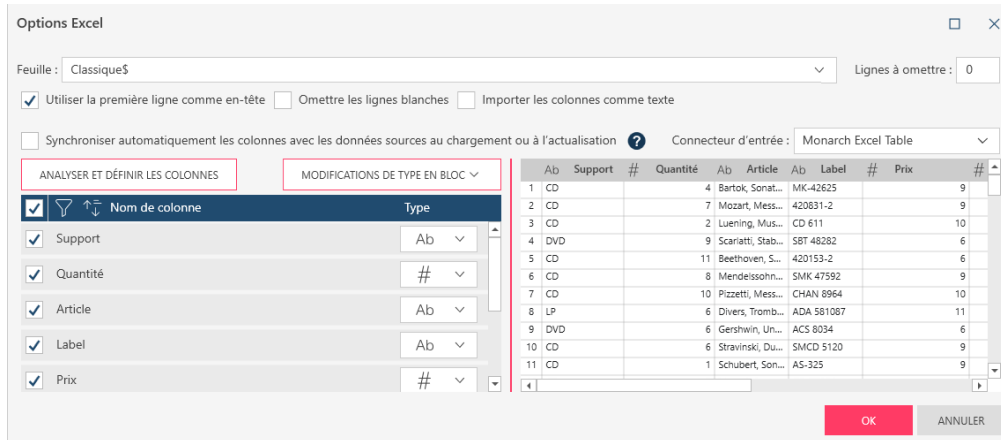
Options Excel

Feuille : Classique$

Lignes à omettre : 0

Utiliser la première ligne comme en-tête

Omettre les lignes blanches

Importer les colonnes comme texte

Synchroniser automatiquement les colonnes avec les données sources au chargement ou à l'actualisation

Connecteur d'entrée : Monarch Excel Table

ANALYSER ET DÉFINIR LES COLONNES

MODIFICATIONS DE TYPE EN BLOC

| Nom de colonne | Type |
|---|---|
| Support | Ab |
| Quantité | # |
| Article | Ab |
| Label | Ab |
| Prix | # |

| | Ab Support | # Quantité | Ab Article | Ab Label | # Prix |
|---|---|---|---|---|---|
| 1 | CD | 4 | Bartok, Sonat... | MK-42625 | 9 |
| 2 | CD | 7 | Mozart, Mess... | 420831-2 | 9 |
| 3 | CD | 2 | Luening, Mus... | CD 611 | 10 |
| 4 | DVD | 9 | Scarlatti, Stab... | SBT 48282 | 6 |
| 5 | CD | 11 | Beethoven, S... | 420153-2 | 6 |
| 6 | CD | 8 | Mendelssohn... | SMK 47592 | 9 |
| 7 | CD | 10 | Pizzetti, Mess... | CHAN 8964 | 10 |
| 8 | LP | 6 | Divers, Tromb... | ADA 581087 | 11 |
| 9 | DVD | 6 | Gershwin, Un... | ACS 8034 | 6 |
| 10 | CD | 6 | Stravinski, Du... | SMCD 5120 | 9 |
| 11 | CD | 1 | Schubert, Son... | AS-325 | 9 |

OK

ANNULER